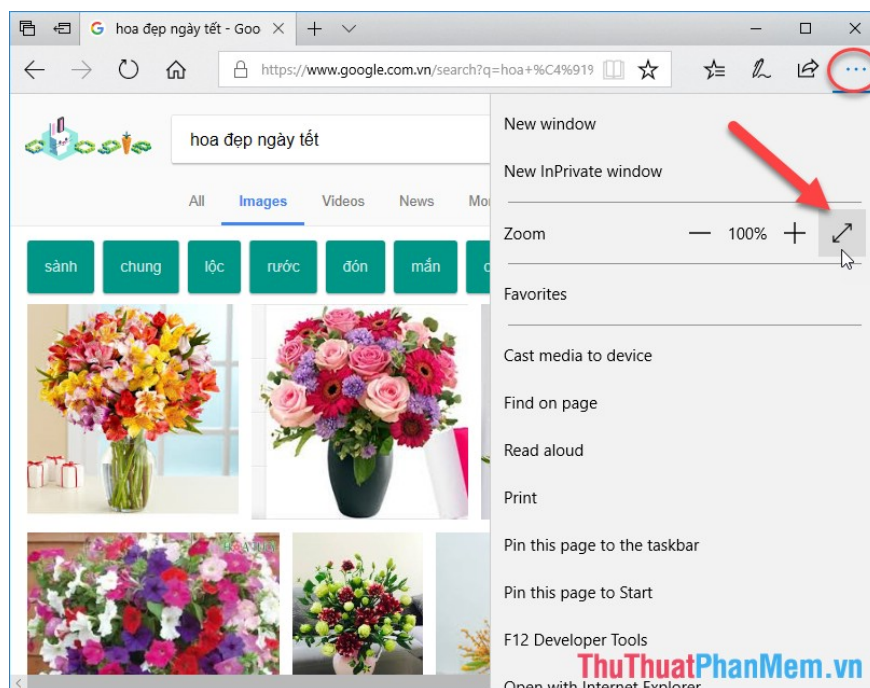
hoa đẹp ngày tết - Goo

https://www.google.com.vn/search?q=hoa+%C4%919

hoa đẹp ngày tết

All Images Videos News Mo

sành chung lộc rước đón mấn

New window

New InPrivate window

Zoom — 100% +

Favorites

Cast media to device

Find on page

Read aloud

Print

Pin this page to the taskbar

Pin this page to Start

F12 Developer Tools

Open with Internet Explorer

ThuThuatPhanMem.vn